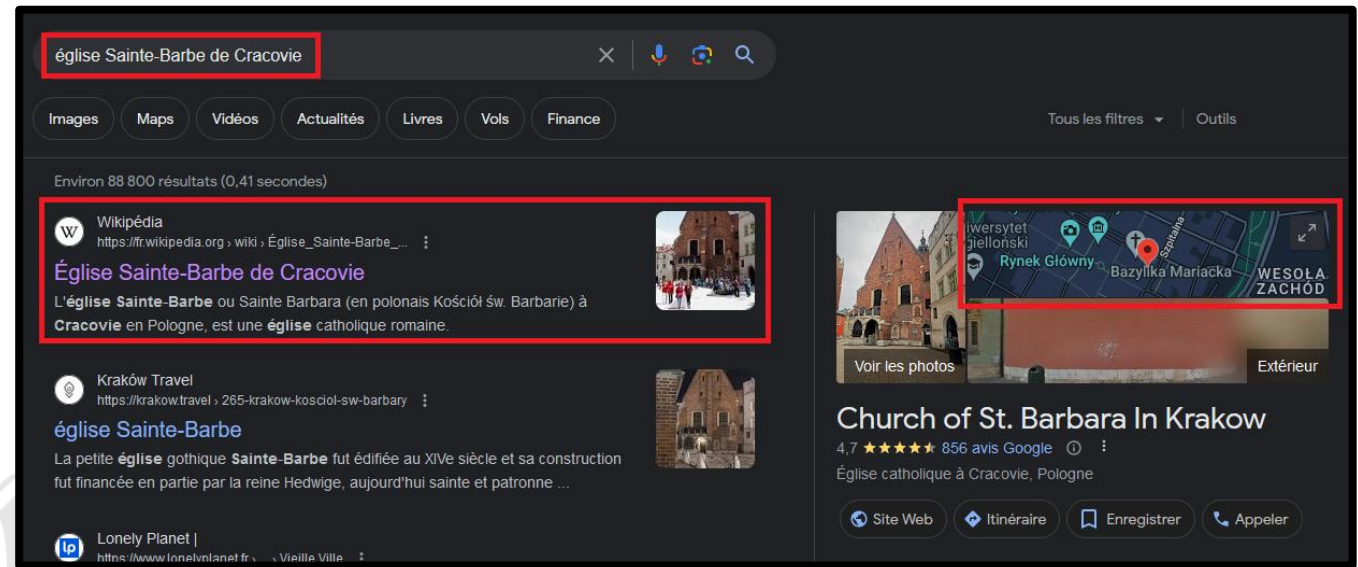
église Sainte-Barbe de Cracovie

Images | Maps | Vidéos | Actualités | Livres | Vols | Finance

Tous les filtres | Outils

Environ 88 800 résultats (0,41 secondes)

Wikipédia
https://fr.wikipedia.org › wiki › Église_Sainte-Barbe_...

Église Sainte-Barbe de Cracovie

L'église Sainte-Barbe ou Sainte Barbara (en polonais Kościół św. Barbarie) à Cracovie en Pologne, est une église catholique romaine.

Kraków Travel
https://krakow.travel › 265-krakow-kosciol-sw-barbary

église Sainte-Barbe

La petite église gothique Sainte-Barbe fut édifiée au XIVe siècle et sa construction fut financée en partie par la reine Hedwige, aujourd'hui sainte et patronne ...

Lonely Planet |
https://www.lonelyplanet.fr › ... › Vieille Ville

iwersytet giellonski
Rynek Główny
Bazylika Mariacka
Szpitalna
WESOŁA ZACHÓD

Voir les photos
Extérieur

Church of St. Barbara In Krakow

4,7 ★★★★★ 856 avis Google

Église catholique à Cracovie, Pologne

Site Web | Itinéraire | Enregistrer | Appeler